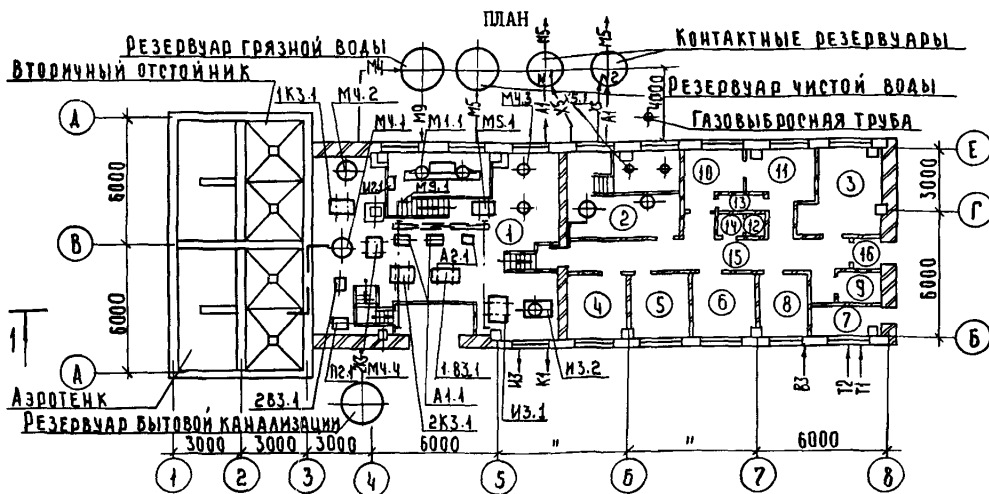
ПЛАН

РЕЗЕРВУАР ГРЯЗНОЙ ВОДЫ

КОНТАКТНЫЕ РЕЗЕРВУАРЫ

ВТОРИЧНЫЙ ОТСТОЙНИК

РЕЗЕРВУАР ЧИСТОЙ ВОДЫ

ГАЗОВЫБРОСНАЯ ТРУБА

М4
М5
М5
М4.3
N1
N2
4000
1К3.1
М4.2
М4.1
М9
М1.1
М5.1
А1
К3
К3.1
А1
К3

М2.1
М9.1

А
В
А
Е
Г
Б

6000
6000
3000
6000

1
2
3
4
5
6
7
8
9
10
11
12
13
14
15
16

А2.1
П2.1
М4.4
2В3.1
1.В3.1
А1.4
2К3.1
И3.2
И3.1
К3
К1
В3
Т2
Т1

1

АЭРОТЕНК

РЕЗЕРВУАР БЫТОВОЙ КАНАЛИЗАЦИИ

3000
3000
3000
6000
"
"
6000

1
2
3
4
5
6
7
8